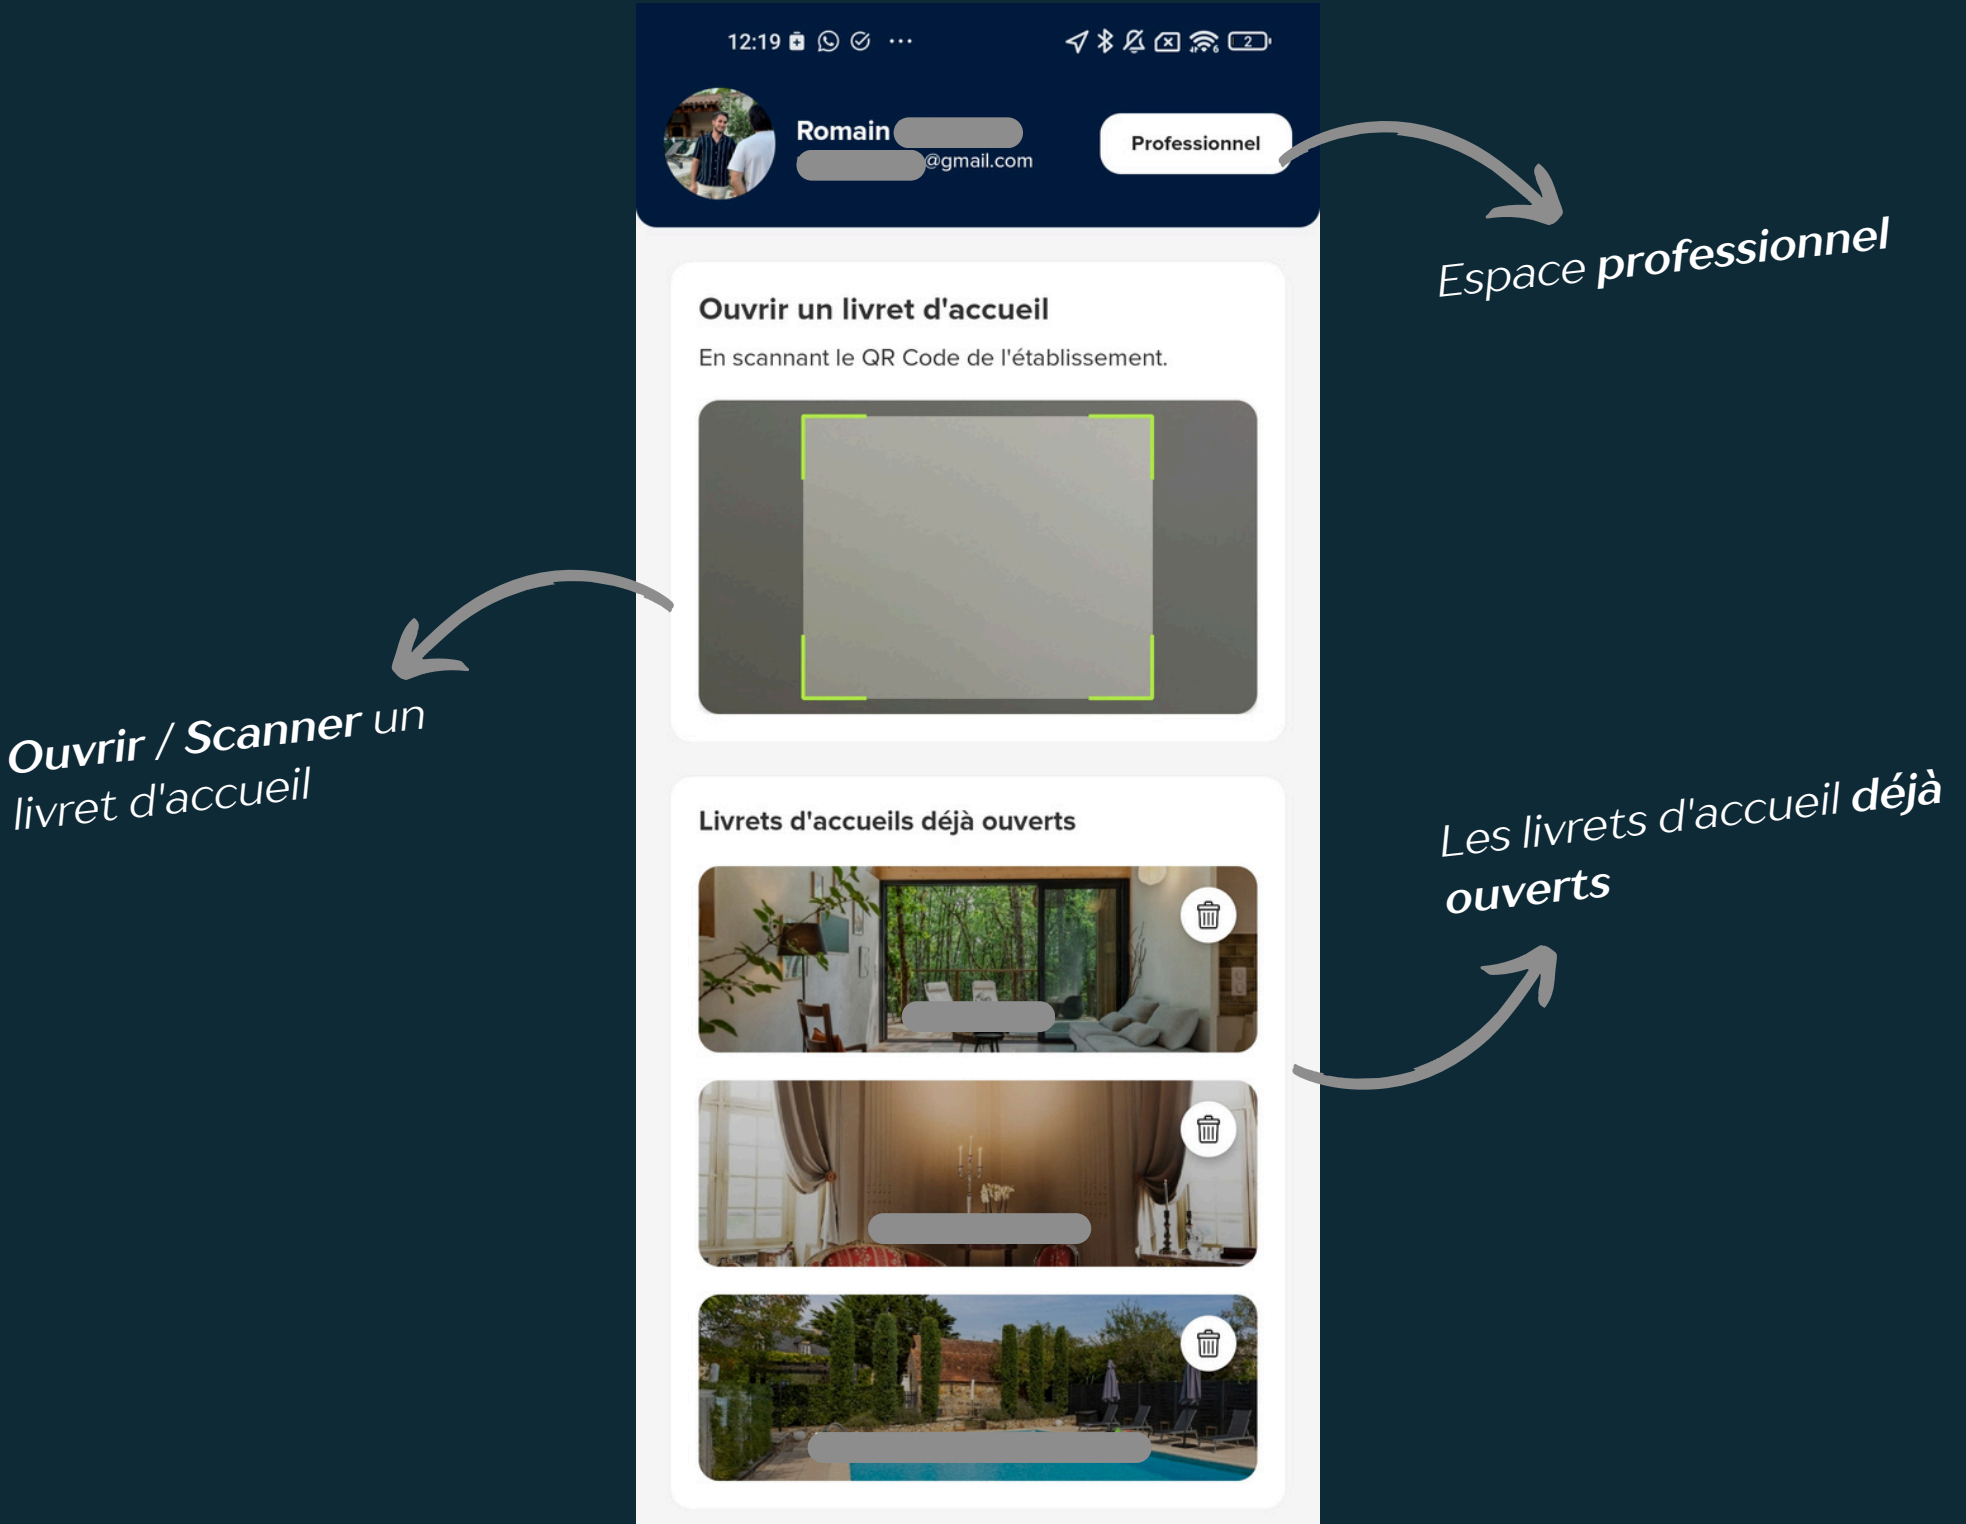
12:19

Romain
@gmail.com

Professionnel

Espace professionnel

Ouvrir un livret d'accueil

En scannant le QR Code de l'établissement.

Ouvrir / Scanner un livret d'accueil

Livrets d'accueils déjà ouverts

Les livrets d'accueil déjà ouverts